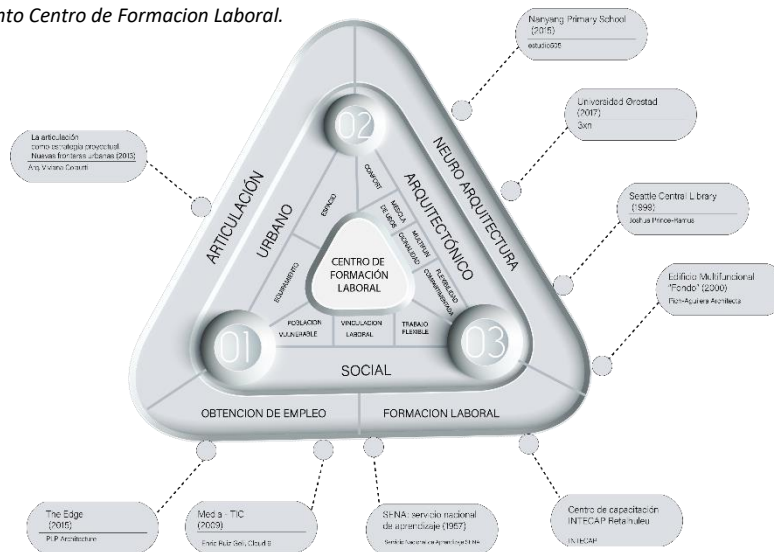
nto Centro de Formacion Laboral.

Nanyang Primary School (2015)
estudio505

Universidad Ørestad (2017)
3xn

Seattle Central Library (1999)
Joshua Prince-Ramus

Edificio Multifuncional "Fondo" (2000)
Fich-Aguilera Arquitecta

La articulación como estrategia proyectual Nuevas fronteras urbanas (2015)
Arq. Viviana Colautti

02

NEURO ARQUITECTURA

ARTICULACIÓN

URBANO

ARQUITECTÓNICO

ESPACIO

CONFORT

MEZCLA DE USOS

MULTIFUNCIONALIDAD

FLEXIBILIDAD COMPARTIMENTADA

EQUIPAMIENTO

CENTRO DE FORMACIÓN LABORAL

POBLACION VULNERABLE

VINCULACION LABORAL

TRABAJO FLEXIBLE

01

03

SOCIAL

OBTENCION DE EMPLEO

FORMACION LABORAL

The Edge (2015)
PLP Architecture

Med a - TIC (2009)
Enric Ruiz Geli, Cloud 9

SENA: servicio nacional de aprendizaje (1957)
Servicio Nacional de Aprendizaje SENA

Centro de capacitación INTECAP Retalhuleu
INTECAP